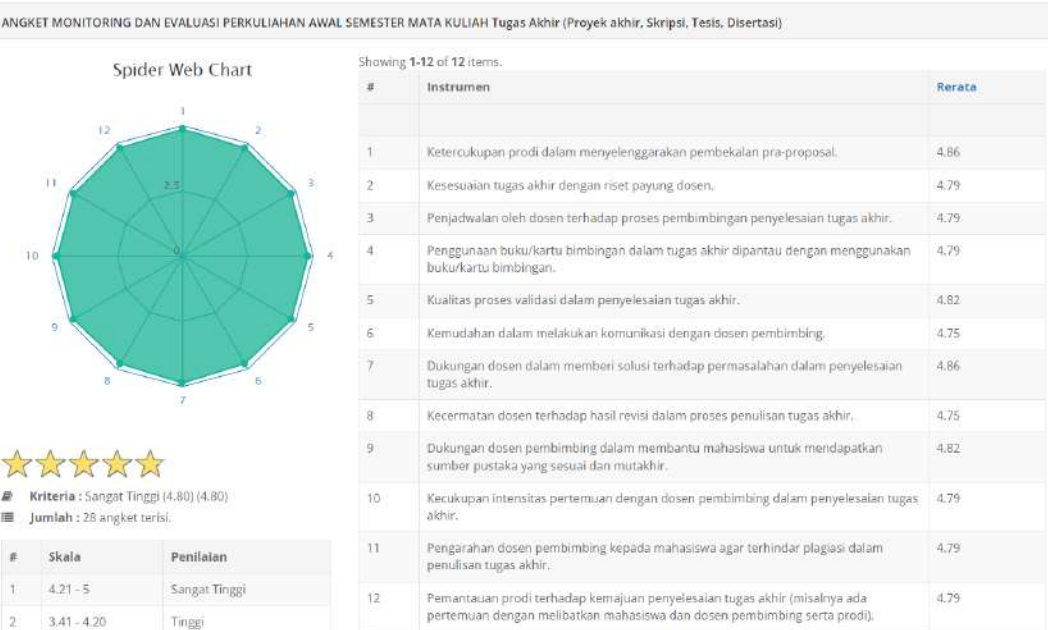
ANGKET MONITORING DAN EVALUASI PERKULIAHAN AWAL SEMESTER MATA KULIAH Tugas Akhir (Proyek akhir, Skripsi, Tesis, Disertasi)

Spider Web Chart

1
2
3
4
5
6
7
8
9
10
11
12
2.5
0

Kriteria : Sangat Tinggi (4.80) (4.80)
Jumlah : 28 angket terisi.

| # | Skala | Penilaian |
|---|---|---|
| 1 | 4.21 - 5 | Sangat Tinggi |
| 2 | 3.41 - 4.20 | Tinggi |

Showing 1-12 of 12 items.

| # | Instrumen | Rerata |
|---|---|---|
| | | |
| 1 | Ketercukupan prodi dalam menyelenggarakan pembekalan pra-proposal. | 4.86 |
| 2 | Kesesuaian tugas akhir dengan riset payung dosen. | 4.79 |
| 3 | Penjadwalan oleh dosen terhadap proses pembimbingan penyelesaian tugas akhir. | 4.79 |
| 4 | Penggunaan buku/kartu bimbingan dalam tugas akhir dipantau dengan menggunakan buku/kartu bimbingan. | 4.79 |
| 5 | Kualitas proses validasi dalam penyelesaian tugas akhir. | 4.82 |
| 6 | Kemudahan dalam melakukan komunikasi dengan dosen pembimbing. | 4.75 |
| 7 | Dukungan dosen dalam memberi solusi terhadap permasalahan dalam penyelesaian tugas akhir. | 4.86 |
| 8 | Kecermatan dosen terhadap hasil revisi dalam proses penulisan tugas akhir. | 4.75 |
| 9 | Dukungan dosen pembimbing dalam membantu mahasiswa untuk mendapatkan sumber pustaka yang sesuai dan mutakhir. | 4.82 |
| 10 | Kecukupan intensitas pertemuan dengan dosen pembimbing dalam penyelesaian tugas akhir. | 4.79 |
| 11 | Pengarahan dosen pembimbing kepada mahasiswa agar terhindar plagiasi dalam penulisan tugas akhir. | 4.79 |
| 12 | Pemantauan prodi terhadap kemajuan penyelesaian tugas akhir (misalnya ada pertemuan dengan melibatkan mahasiswa dan dosen pembimbing serta prodi). | 4.79 |